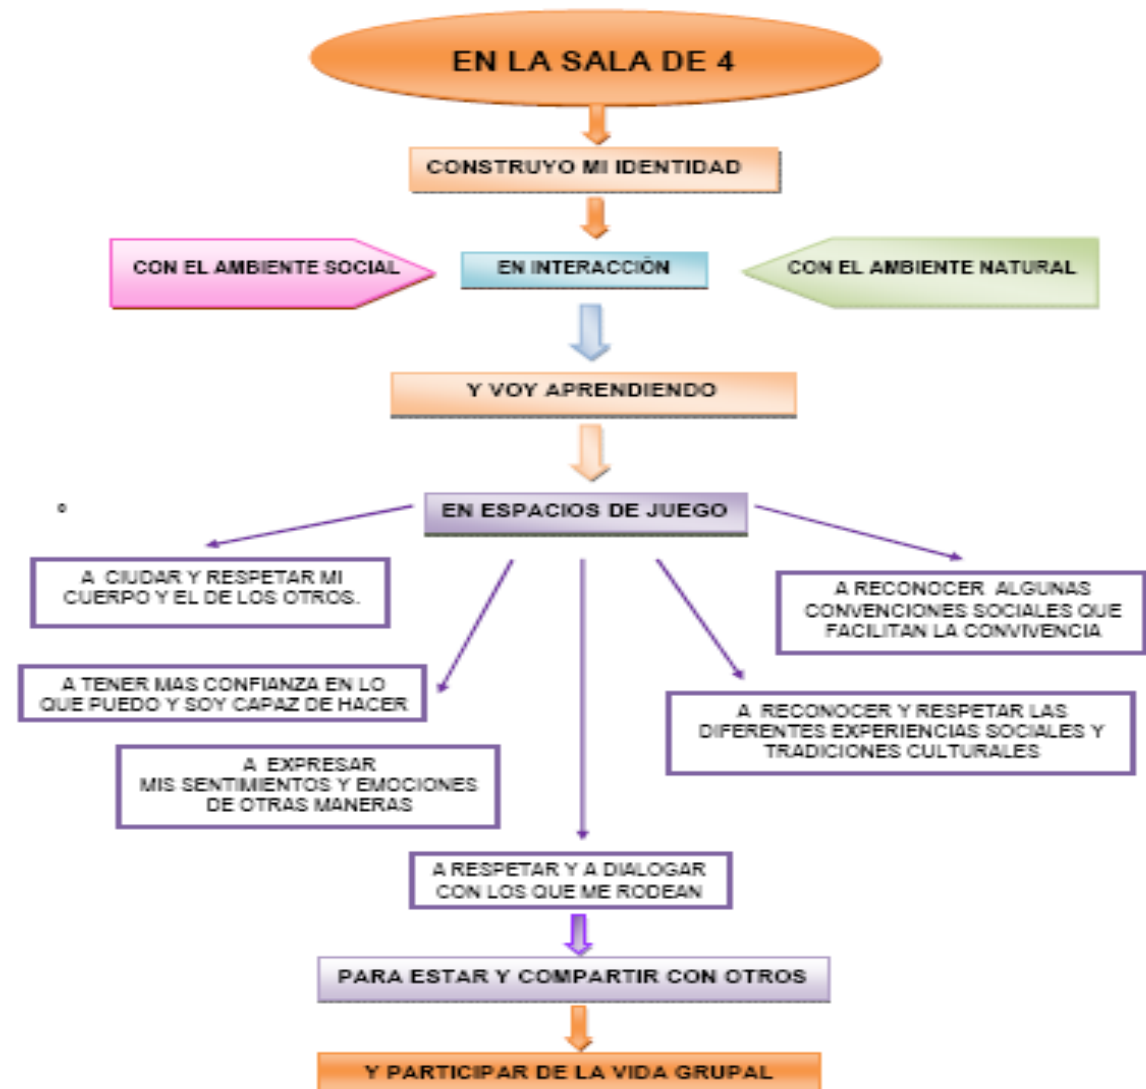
EN LA SALA DE 4

CONSTRUYO MI IDENTIDAD

CON EL AMBIENTE SOCIAL

EN INTERACCIÓN

CON EL AMBIENTE NATURAL

Y VOY APRENDIENDO

EN ESPACIOS DE JUEGO

A CIUDAR Y RESPETAR MI CUERPO Y EL DE LOS OTROS.

A RECONOCER ALGUNAS CONVENCIONES SOCIALES QUE FACILITAN LA CONVIVENCIA

A TENER MAS CONFIANZA EN LO QUE PUEDO Y SOY CAPAZ DE HACER

A RECONOCER Y RESPETAR LAS DIFERENTES EXPERIENCIAS SOCIALES Y TRADICIONES CULTURALES

A EXPRESAR MIS SENTIMIENTOS Y EMOCIONES DE OTRAS MANERAS

A RESPETAR Y A DIALOGAR CON LOS QUE ME RODEAN

PARA ESTAR Y COMPARTIR CON OTROS

Y PARTICIPAR DE LA VIDA GRUPAL